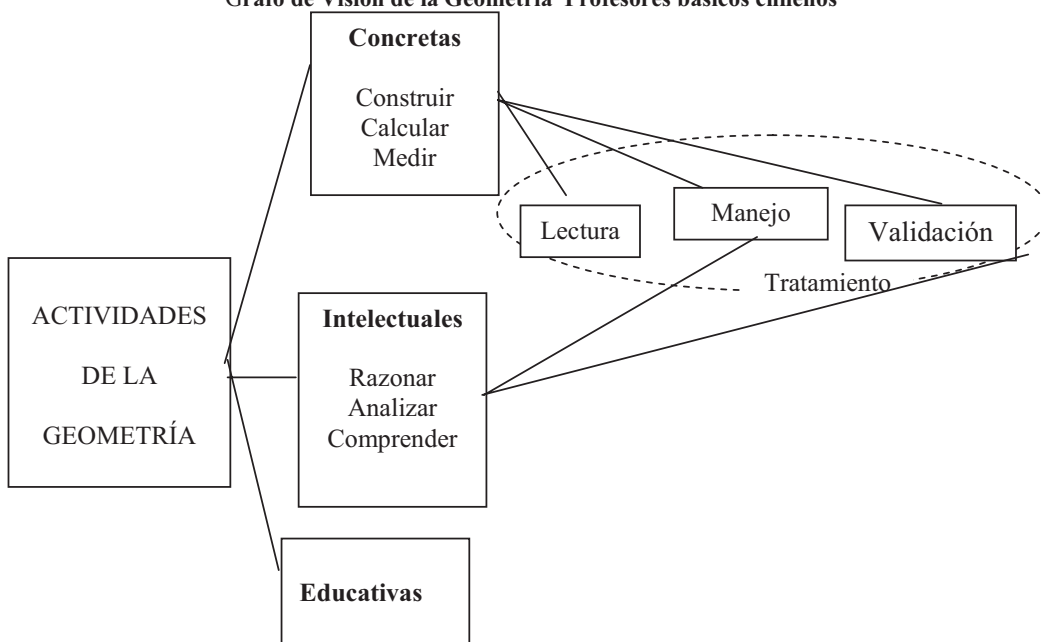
Grafo de Visión de la Geometría Profesores básicos chilenos

Concretas

Construir
Calcular
Medir

Lectura

Manejo

Validación

Tratamiento

ACTIVIDADES
DE LA
GEOMETRÍA

Intelectuales

Razonar
Analizar
Comprender

Educativas